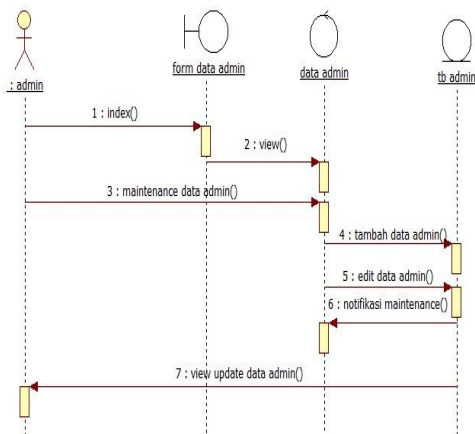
: admin

form data admin

data admin

tb admin

1 : index()

2 : view()

3 : maintenance data admin()

4 : tambah data admin()

5 : edit data admin()

6 : notifikasi maintenance()

7 : view update data admin()